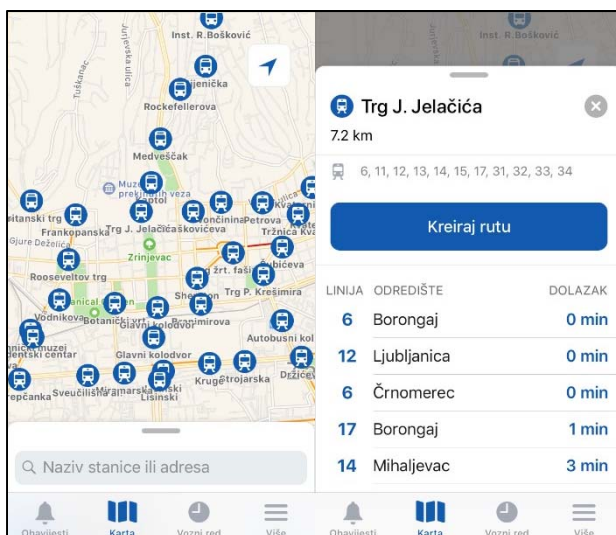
Inst. R.Bošković
Tuškanac
Jurjevska ulica
jienička
Rockefellerova
Medveščak
Muzej prekinutih veza
Kaptol
itanski trg
Frankopanska
Trg J. Jelačića
Kovačićeva
Končinina
Petrova
Tržnica Kvaternikov
Gjure Deželića
Zrinjevac
Roosevelt trg
žrt. faši
Šubićeva
Sheraton
Trg P. Krešimira
Vodnikova
Botanički vrt
Glavni kolodvor
Branimirova
ski muzej
dentski centar
Glavni kolodvor
Autobusni kol
repčanka
Sveučilišna
Miramarska
Lisinski
Kruge
Strojarska
Držićeva
Naziv stanice ili adresa
Obavijesti
Karta
Vozni red
Više

Inst. R.Bošković
Trg J. Jelačića
7.2 km
6, 11, 12, 13, 14, 15, 17, 31, 32, 33, 34
Kreiraj rutu

| LINIJA | ODREDIŠTE | DOLAZAK |
|---|---|---|
| 6 | Borongaj | 0 min |
| 12 | Ljubljanica | 0 min |
| 6 | Črnomerec | 0 min |
| 17 | Borongaj | 1 min |
| 14 | Mihaljevac | 3 min |

Obavijesti
Karta
Vozni red
Više